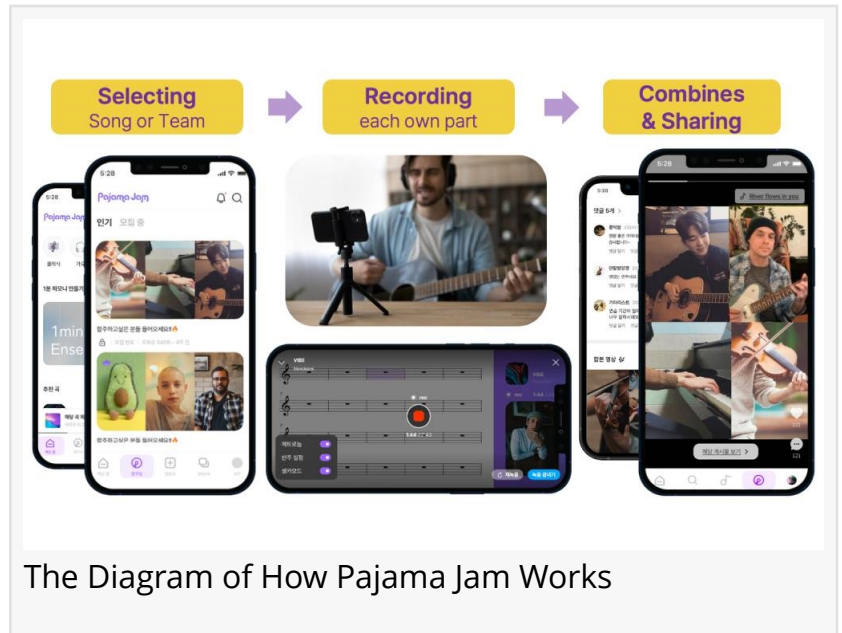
Selecting
Song or Team

Recording
each own part

Combines
& Sharing

5:28
Pajama Jam
인기 모집 중
합주하고싶은 분들 들어오세요!🔥
합주하고싶은 분들 들어오세요!🔥

5:28
Pajama Jam
1분 짜리 만들기
1min
Ense
추천 곡

댓글 6개
합본 영상

5:28
River flows in you
해당 게시물 보기